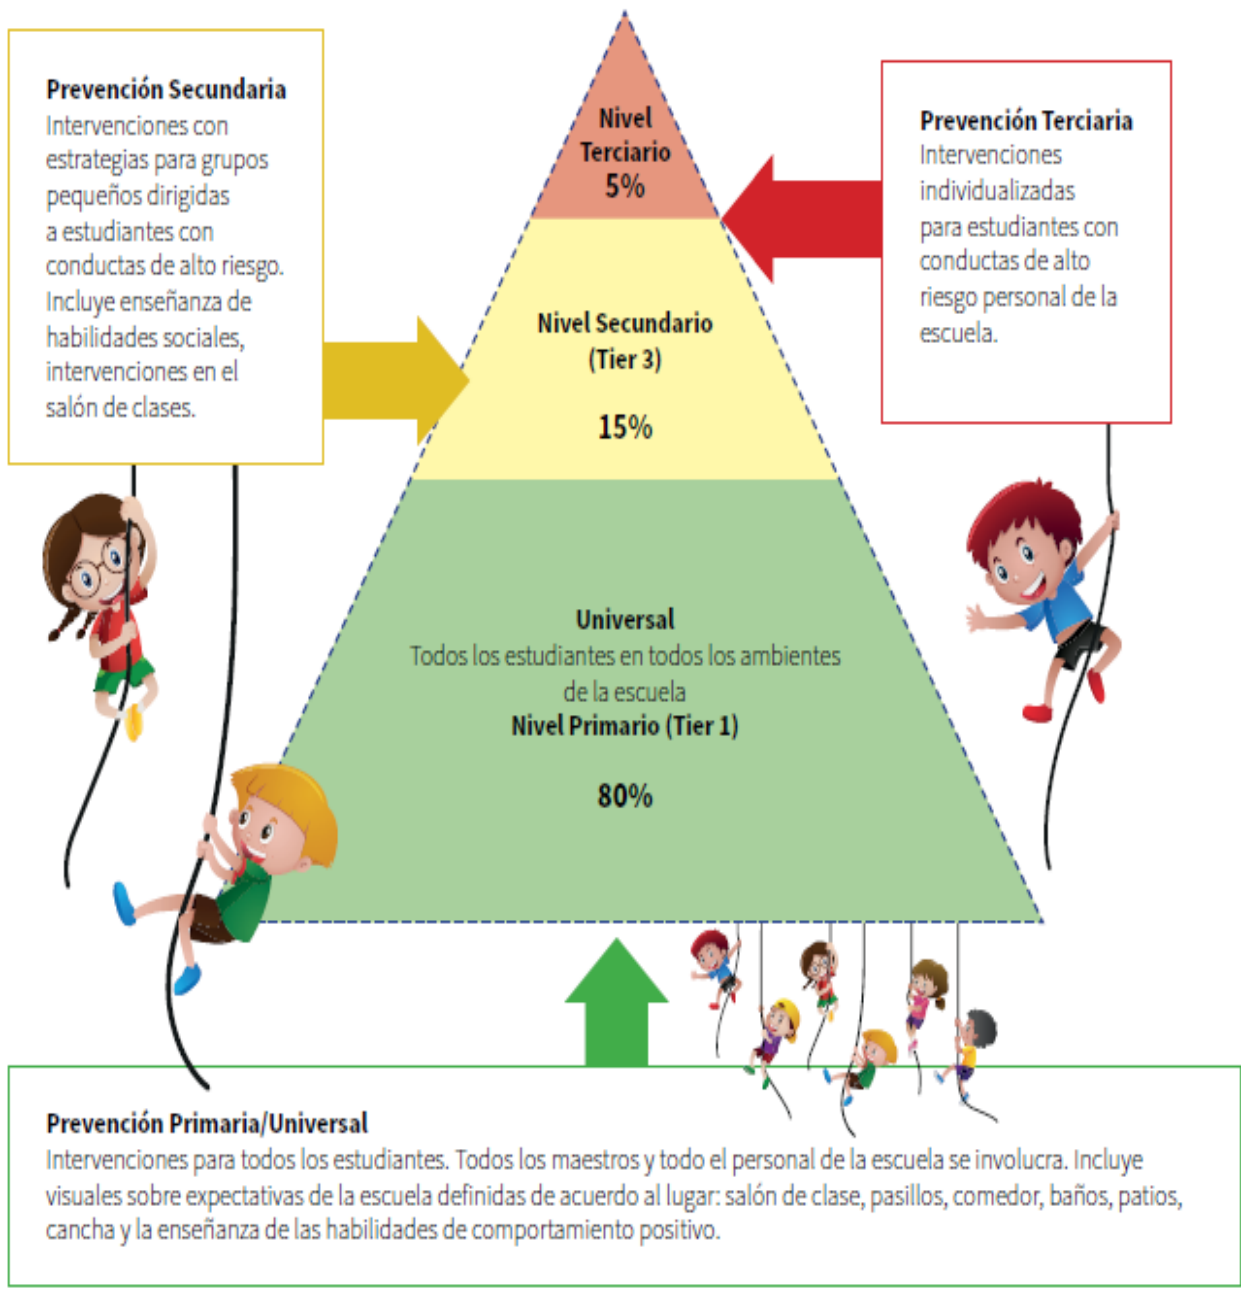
**Prevención Secundaria**
Intervenciones con estrategias para grupos pequeños dirigidas a estudiantes con conductas de alto riesgo. Incluye enseñanza de habilidades sociales, intervenciones en el salón de clases.

Nivel Terciario
5%

Nivel Secundario
(Tier 3)

15%

Universal
Todos los estudiantes en todos los ambientes de la escuela
Nivel Primario (Tier 1)

80%

**Prevención Terciaria**
Intervenciones individualizadas para estudiantes con conductas de alto riesgo personal de la escuela.

**Prevención Primaria/Universal**
Intervenciones para todos los estudiantes. Todos los maestros y todo el personal de la escuela se involucra. Incluye visuales sobre expectativas de la escuela definidas de acuerdo al lugar: salón de clase, pasillos, comedor, baños, patios, cancha y la enseñanza de las habilidades de comportamiento positivo.